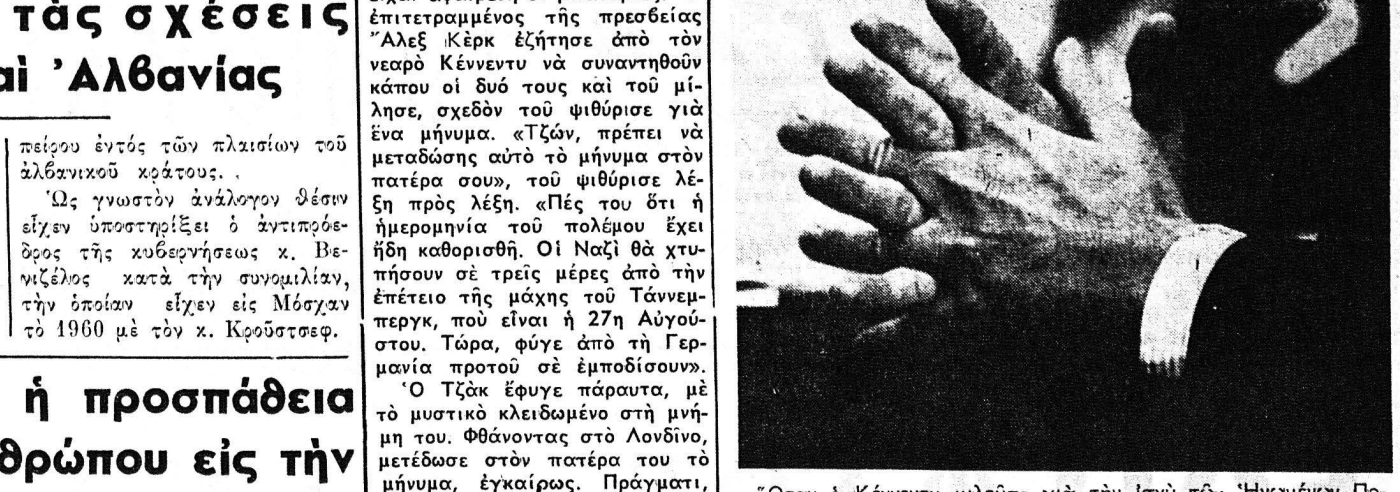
τὰς σχέσεις
αὶ 'Αλβανίας

πείρου ἐντὸς τῶν πλαισίων τοῦ ἀλβανικοῦ κράτους.

Ὡς γνωστὸν ἀνάλογον θέσιν εἶχεν ὑποστηρίξει ὁ ἀντιπρόεδρος τῆς κυβερνήσεως κ. Βενιζέλος κατὰ τὴν συνομιλίαν, τὴν ὁποίαν εἶχεν εἰς Μόσχαν τὸ 1960 μὲ τὸν κ. Κρούστσεφ.

ἡ προσπάθεια
θρώπου εἰς τὴν

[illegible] ἐπιτετραμμένος τῆς πρεσβείας Ἄλεξ Κὲρκ ἐζήτησε ἀπὸ τὸν νεαρὸ Κέννεντυ νὰ συναντηθοῦν κάπου οἱ δυό τους καὶ τοῦ μίλησε, σχεδὸν τοῦ ψιθύρισε γιὰ ἕνα μήνυμα. «Τζών, πρέπει νὰ μεταδώσῃς αὐτὸ τὸ μήνυμα στὸν πατέρα σου», τοῦ ψιθύρισε λέξη πρὸς λέξη. «Πές του ὅτι ἡ ἡμερομηνία τοῦ πολέμου ἔχει ἤδη καθορισθῆ. Οἱ Ναζὶ θὰ χτυπήσουν σὲ τρεῖς μέρες ἀπὸ τὴν ἐπέτειο τῆς μάχης τοῦ Τάννεμπεργκ, ποὺ εἶναι ἡ 27η Αὐγούστου. Τώρα, φύγε ἀπὸ τὴ Γερμανία προτοῦ σὲ ἐμποδίσουν».

Ὁ Τζὰκ ἔφυγε πάραυτα, μὲ τὸ μυστικὸ κλειδωμένο στὴ μνήμη του. Φθάνοντας στὸ Λονδῖνο, μετέδωσε στὸν πατέρα του τὸ μήνυμα, ἐγκαίρως. Πράγματι,

Ὅταν ὁ Κέννεντυ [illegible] γιὰ τὴν ἰσχὺ τῶν Ἡνωμένων Πο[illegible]